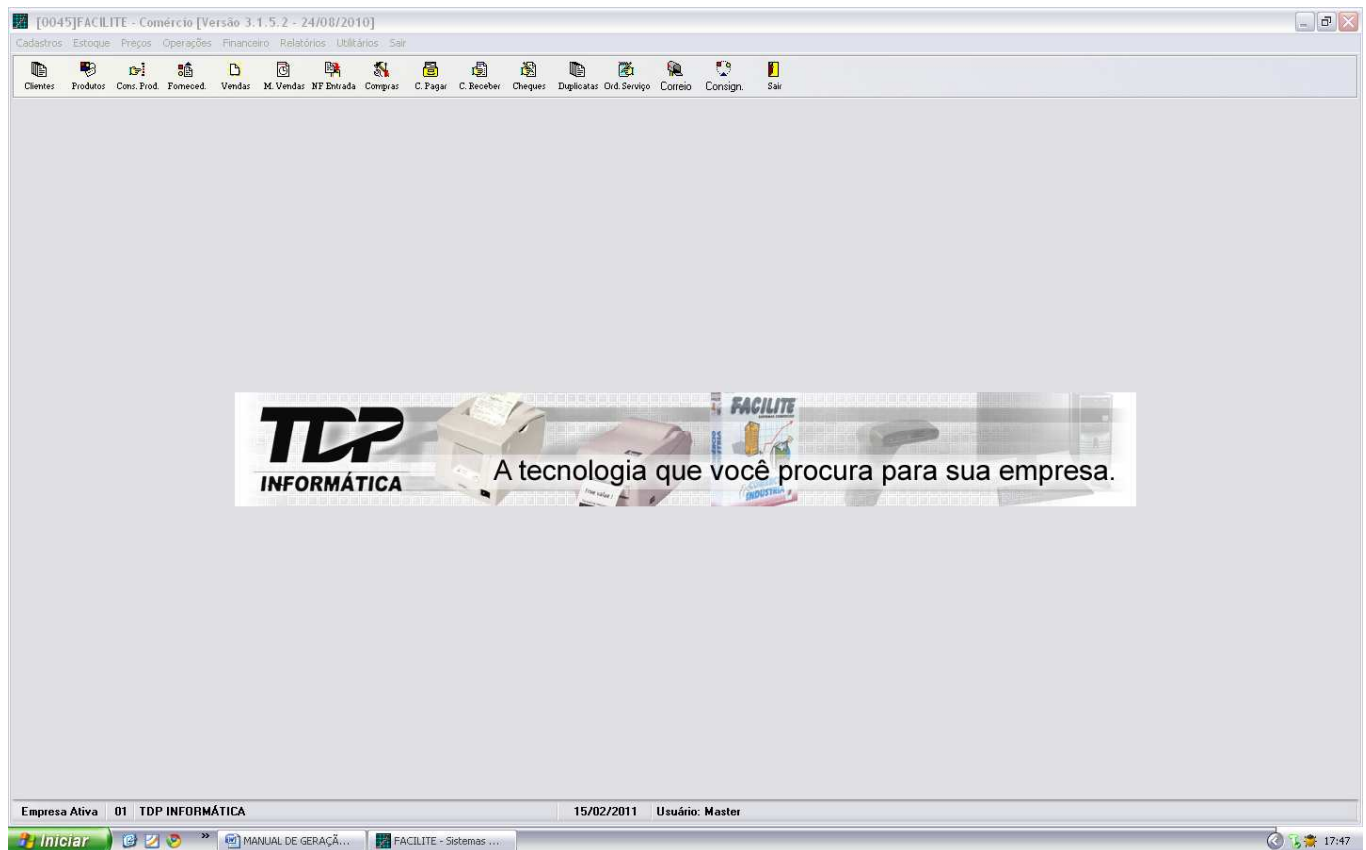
[0045]FACILITE - Comércio [Versão 3.1.5.2 - 24/08/2010]

Cadastros Estoque Preços Operações Financeiro Relatórios Utilitários Sair

Clientes Produtos Cons. Prod. Forneced. Vendas M. Vendas NF Entrada Compras C. Pagar C. Receber Cheques Duplicatas Ord. Serviço Correio Consign. Sair

TDP INFORMÁTICA A tecnologia que você procura para sua empresa.

FACILITE

Empresa Ativa 01 TDP INFORMÁTICA 15/02/2011 Usuário: Master

Iniciar MANUAL DE GERAÇÃ... FACILITE - Sistemas ... 17:47